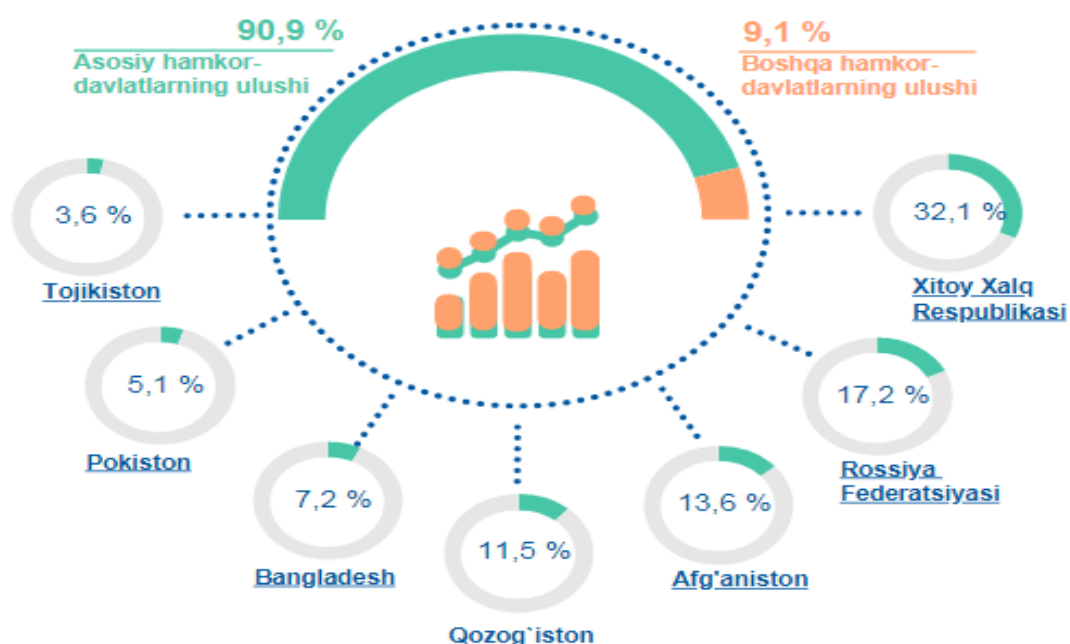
90,9 %
Asosiy hamkor-davlatlarning ulushi

9,1 %
Boshqa hamkor-davlatlarning ulushi

3,6 %
Tojikiston

32,1 %
Xitoy Xalq Respublikasi

5,1 %
Pokiston

17,2 %
Rossiya Federatsiyasi

7,2 %
Bangladesh

11,5 %
Qozog`iston

13,6 %
Afg'aniston